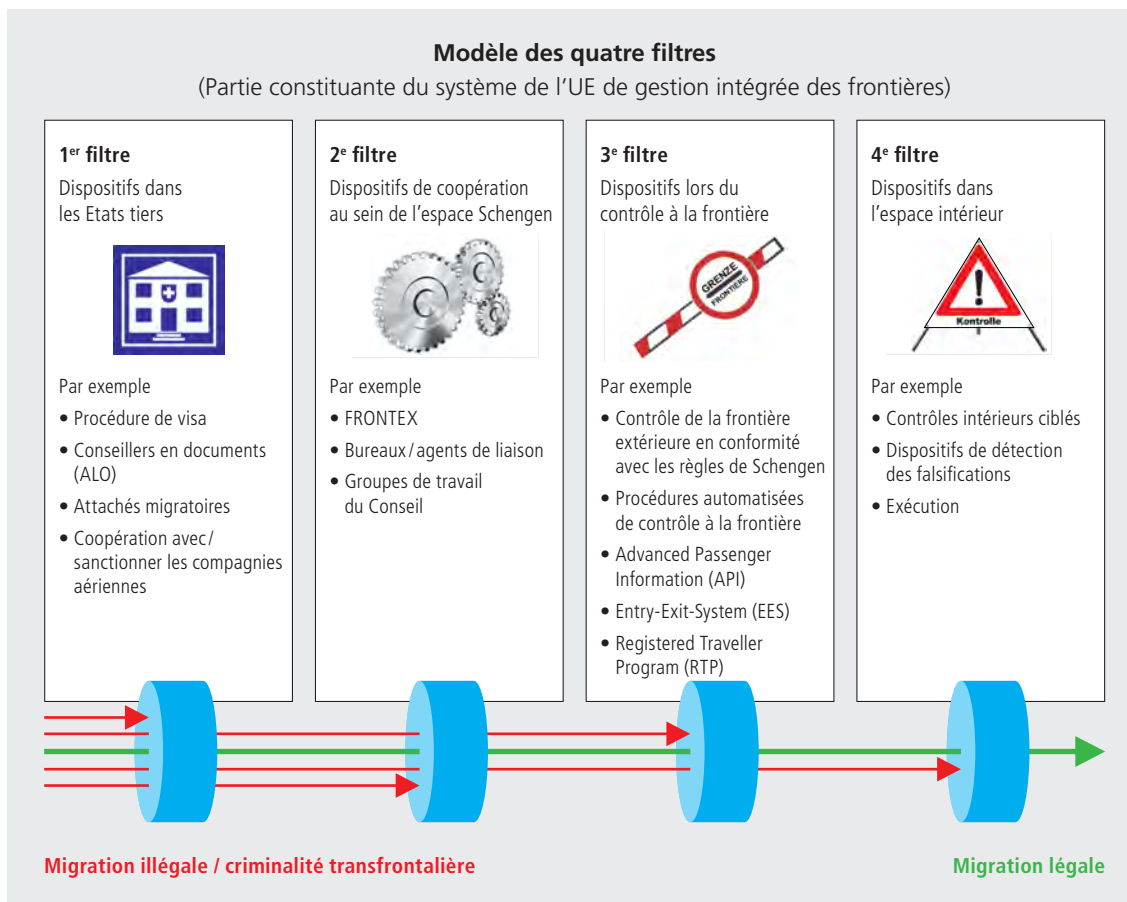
**Modèle des quatre filtres**
(Partie constituante du système de l'UE de gestion intégrée des frontières)

**1$^{er}$ filtre**
Dispositifs dans les Etats tiers

Par exemple
• Procédure de visa
• Conseillers en documents (ALO)
• Attachés migratoires
• Coopération avec/ sanctionner les compagnies aériennes

**2$^{e}$ filtre**
Dispositifs de coopération au sein de l'espace Schengen

Par exemple
• FRONTEX
• Bureaux/agents de liaison
• Groupes de travail du Conseil

**3$^{e}$ filtre**
Dispositifs lors du contrôle à la frontière

GRENZE
FRONTIÈRE

Par exemple
• Contrôle de la frontière extérieure en conformité avec les règles de Schengen
• Procédures automatisées de contrôle à la frontière
• Advanced Passenger Information (API)
• Entry-Exit-System (EES)
• Registered Traveller Program (RTP)

**4$^{e}$ filtre**
Dispositifs dans l'espace intérieur

Kontrolle

Par exemple
• Contrôles intérieurs ciblés
• Dispositifs de détection des falsifications
• Exécution

**Migration illégale / criminalité transfrontalière**

**Migration légale**